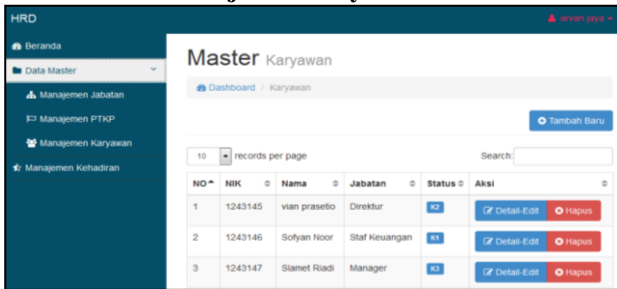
HRD

arvan jaya

Beranda

Data Master

Manajemen Jabatan

Manajemen PTKP

Manajemen Karyawan

Manajemen Kehadiran

Master Karyawan

Dashboard / Karyawan

Tambah Baru

10 records per page

Search:

| NO | NIK | Nama | Jabatan | Status | Aksi |
|---|---|---|---|---|---|
| 1 | 1243145 | vian prasetio | Direktur | K2 | Detail-Edit Hapus |
| 2 | 1243146 | Sofyan Noor | Staf Keuangan | K1 | Detail-Edit Hapus |
| 3 | 1243147 | Slamet Riadi | Manager | K3 | Detail-Edit Hapus |